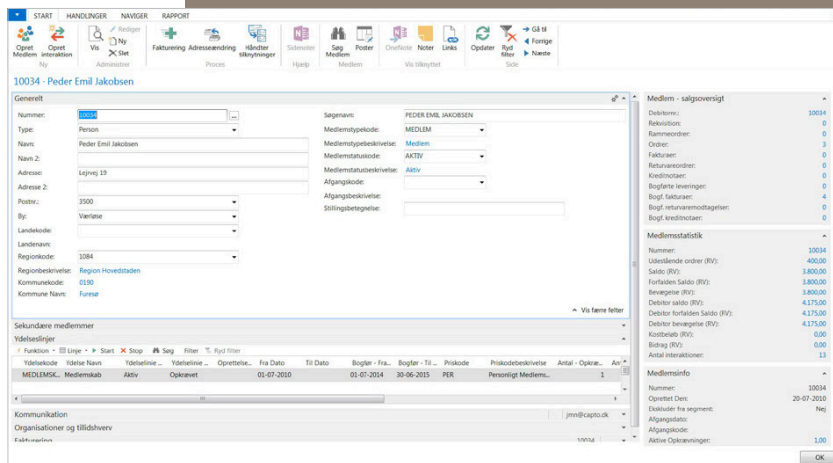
START HANDLINGER NAVIGER RAPPORT

Opret Medlem Opret interaktion Ny Vis Rediger Ny Slet Administrer Fakturering Adresseændring Håndter tilknytninger Proces Sidenoter Hjælp Søg Medlem Poster Medlem OneNote Noter Links Vis tilknyttet Opdater Ryd filter Gå til Forrige Næste Side

10034 · Peder Emil Jakobsen

Generelt

Nummer: 10034
Type: Person
Navn: Peder Emil Jakobsen
Navn 2:
Adresse: Lejrvej 19
Adresse 2:
Postnr.: 3500
By: Værløse
Landekode:
Landenavn:
Regionkode: 1084
Regionbeskrivelse: Region Hovedstaden
Kommunekode: 0190
Kommune Navn: Furesø

Søgenavn: PEDER EMIL JAKOBSEN
Medlemstypekode: MEDLEM
Medlemstypebeskrivelse: Medlem
Medlemstatuskode: AKTIV
Medlemstatusbeskrivelse: Aktiv
Afgangskode:
Afgangsbeskrivelse:
Stillingsbetegnelse:

Vis færre felter

Sekundære medlemmer

Ydelseslinjer

Funktion Linje Start Stop Søg Filter Ryd filter

| Ydelsekode | Ydelse Navn | Ydelselinie ... | Ydelselinie ... | Oprettelse... | Fra Dato | Til Dato | Bogfør - Fra... | Bogfør - Til ... | Priskode | Priskodebeskrivelse | Antal - Opkræ... | An |
|---|---|---|---|---|---|---|---|---|---|---|---|---|
| MEDLEMSK... | Medlemskab | Aktiv | Opkrævet | | 01-07-2010 | | 01-07-2014 | 30-06-2015 | PER | Personligt Medlem... | 1 | |

Kommunikation jmn@capto.dk
Organisationer og tillidshverv
Fakturering 10034

Medlem - salgsoversigt
Debitornr.: 10034
Rekvisition: 0
Rammeordrer: 0
Ordrer: 3
Fakturaer: 0
Returvareordrer: 0
Kreditnotaer: 0
Bogførte leveringer: 0
Bogf. fakturaer: 4
Bogf. returvaremodtagelser: 0
Bogf. kreditnotaer: 0

Medlemsstatistik
Nummer: 10034
Udestående ordrer (RV): 400,00
Saldo (RV): 3.800,00
Forfalden Saldo (RV): 3.800,00
Bevægelse (RV): 3.800,00
Debitor saldo (RV): 4.175,00
Debitor forfalden Saldo (RV): 4.175,00
Debitor bevægelse (RV): 4.175,00
Kostbeløb (RV): 0,00
Bidrag (RV): 0,00
Antal interaktioner: 13

Medlemsinfo
Nummer: 10034
Oprettet Den: 20-07-2010
Ekskludér fra segment: Nej
Afgangsdato:
Afgangskode:
Aktive Opkrævninger: 1,00

OK